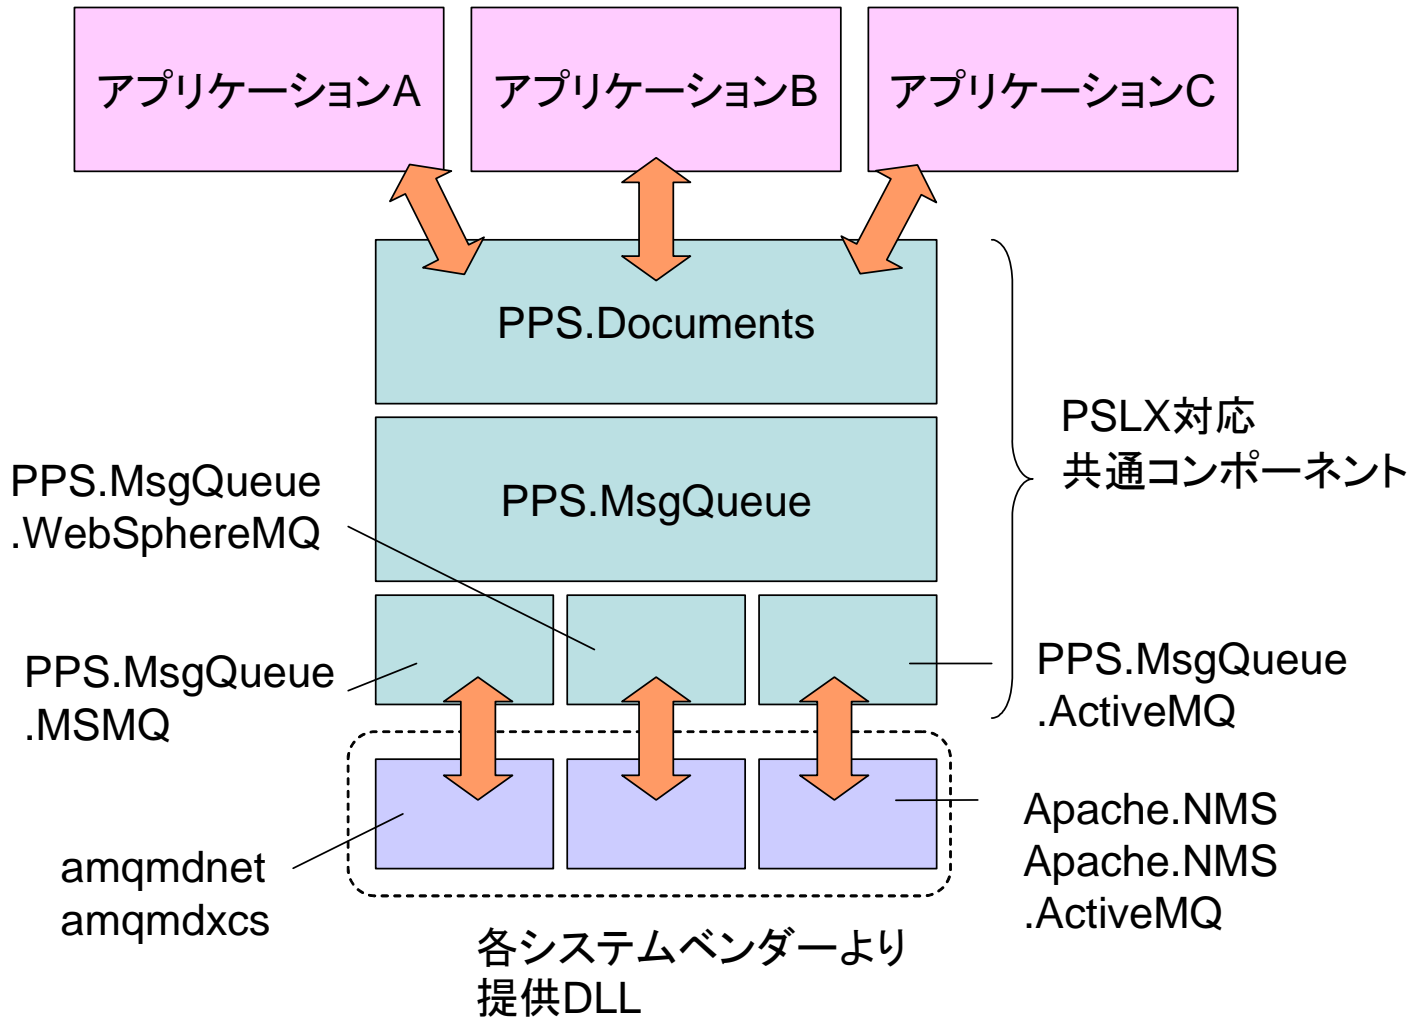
アプリケーションA

アプリケーションB

アプリケーションC

PPS.Documents

PSLX対応
共通コンポーネント

PPS.MsgQueue
.WebSphereMQ

PPS.MsgQueue

PPS.MsgQueue
.MSMQ

PPS.MsgQueue
.ActiveMQ

amqmdnet
amqmdxcs

Apache.NMS
Apache.NMS
.ActiveMQ

各システムベンダーより
提供DLL